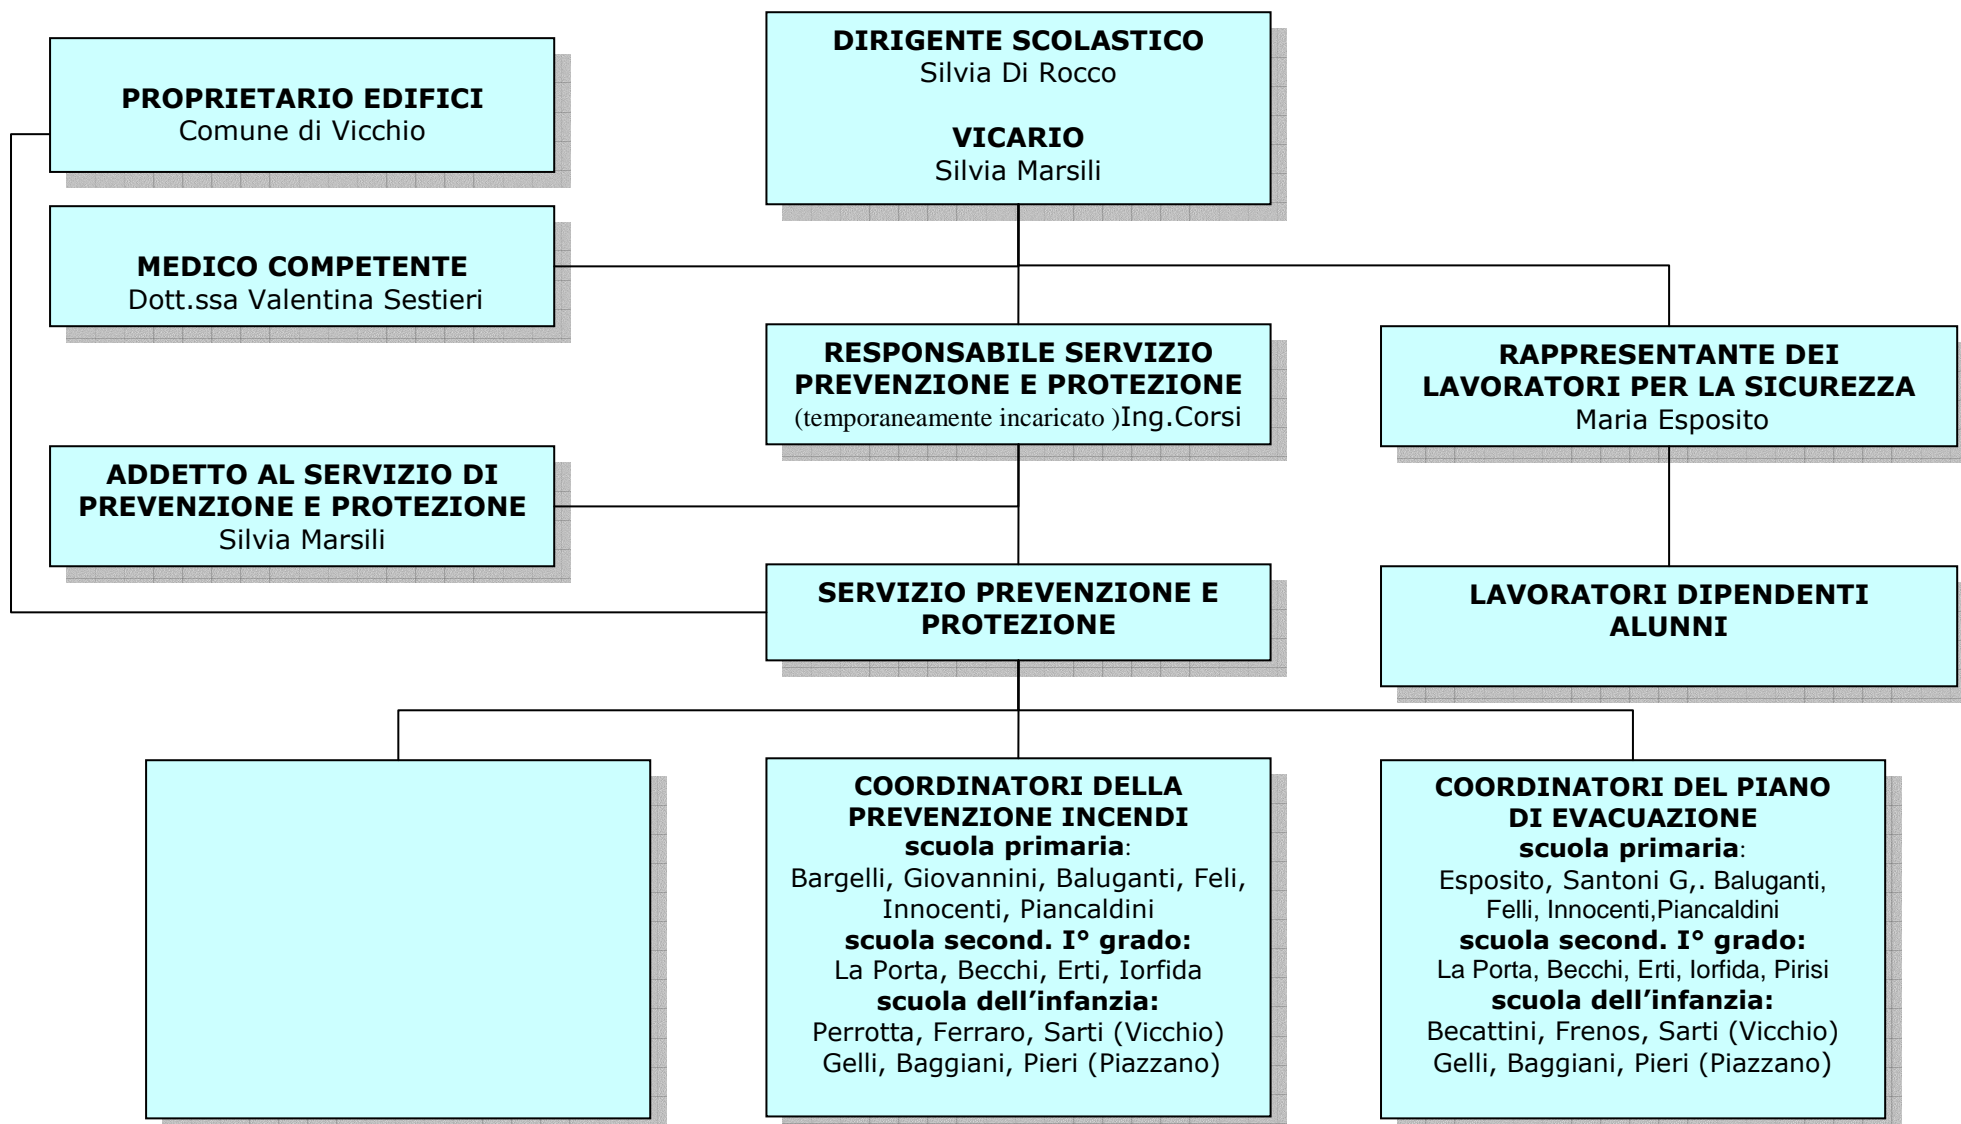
PROPRIETARIO EDIFICI
Comune di Vicchio

DIRIGENTE SCOLASTICO
Silvia Di Rocco

VICARIO
Silvia Marsili

MEDICO COMPETENTE
Dott.ssa Valentina Sestieri

RESPONSABILE SERVIZIO PREVENZIONE E PROTEZIONE
(temporaneamente incaricato )Ing.Corsi

RAPPRESENTANTE DEI LAVORATORI PER LA SICUREZZA
Maria Esposito

ADDETTO AL SERVIZIO DI PREVENZIONE E PROTEZIONE
Silvia Marsili

SERVIZIO PREVENZIONE E PROTEZIONE

LAVORATORI DIPENDENTI
ALUNNI

COORDINATORI DELLA PREVENZIONE INCENDI
scuola primaria:
Bargelli, Giovannini, Baluganti, Feli, Innocenti, Piancaldini
scuola second. I° grado:
La Porta, Becchi, Erti, Iorfida
scuola dell'infanzia:
Perrotta, Ferraro, Sarti (Vicchio)
Gelli, Baggiani, Pieri (Piazzano)

COORDINATORI DEL PIANO DI EVACUAZIONE
scuola primaria:
Esposito, Santoni G,. Baluganti, Felli, Innocenti,Piancaldini
scuola second. I° grado:
La Porta, Becchi, Erti, Iorfida, Pirisi
scuola dell'infanzia:
Becattini, Frenos, Sarti (Vicchio)
Gelli, Baggiani, Pieri (Piazzano)